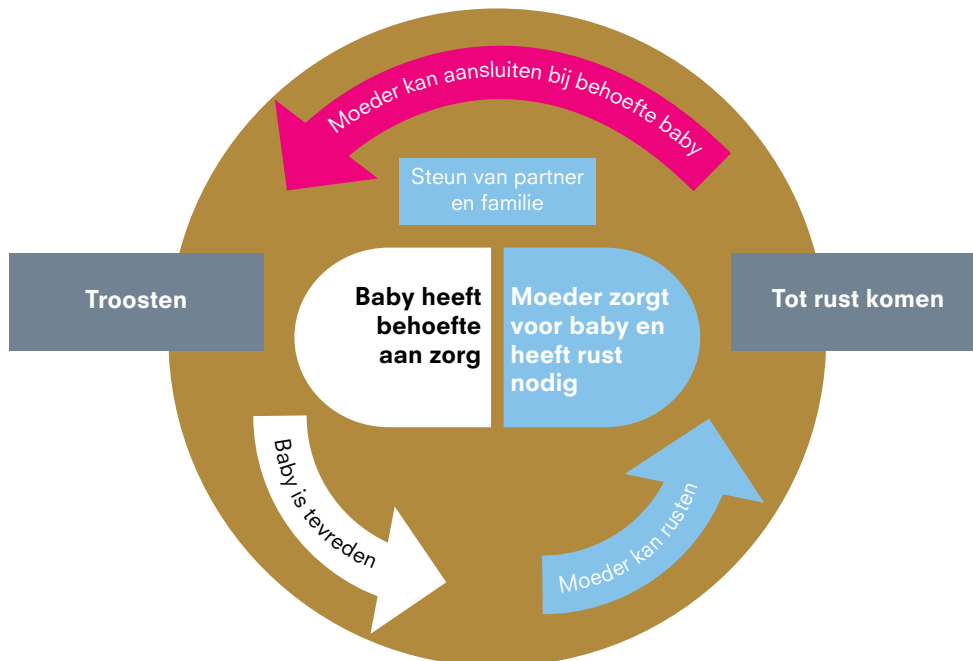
Moeder kan aansluiten bij behoefte baby

Steun van partner en familie

Troosten

Baby heeft behoefte aan zorg

Moeder zorgt voor baby en heeft rust nodig

Tot rust komen

Baby is tevreden

Moeder kan rusten